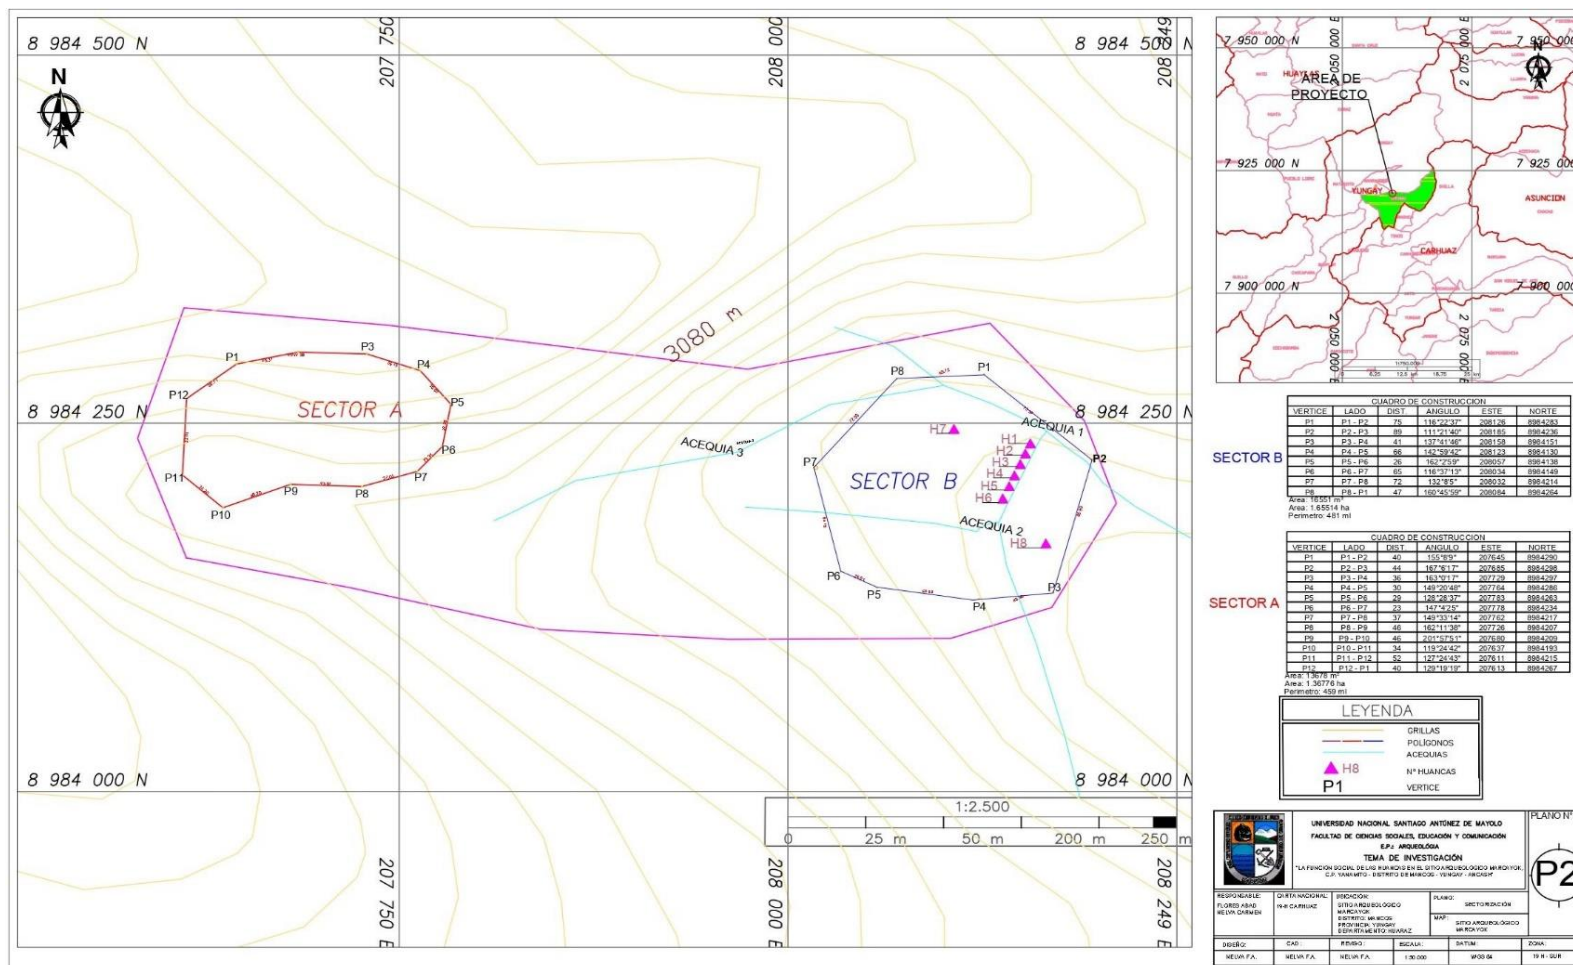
8 984 500 N

207 750

208 000

8 984 500 N

208 249

N

3080 m

P1

P3

P4

P12

P5

SECTOR A

P6

P11

P7

P9

P8

P10

8 984 250 N

ACEQUIA 3

P8

P1

ACEQUIA 1

H7

H1

H2

H3

H4

H5

H6

P2

P7

SECTOR B

ACEQUIA 2

H8

P6

P5

P4

P3

8 984 250 N

8 984 000 N

8 984 000 N

1:2.500

0 25 m 50 m 200 m 250 m

207 750 E

208 000 E

208 249 E

7 950 000 N

AREA DE PROYECTO

7 950 000

7 925 000 N

7 925 000

YUNGAY

ASUNCION

CARHUAZ

7 900 000 N

7 900 000

2 050 000

2 075 000

CUADRO DE CONSTRUCCION

| VERTICE | LADO | DIST | ANGULO | ESTE | NORTE |
|---|---|---|---|---|---|
| P1 | P1 - P2 | 75 | 116°22'37" | 208126 | 8984283 |
| P2 | P2 - P3 | 89 | 111°21'40" | 208185 | 8984236 |
| P3 | P3 - P4 | 41 | 137°41'46" | 208158 | 8984151 |
| P4 | P4 - P5 | 66 | 142°59'42" | 208123 | 8984130 |
| P5 | P5 - P6 | 26 | 162°25'9" | 208057 | 8984138 |
| P6 | P6 - P7 | 65 | 116°37'13" | 208034 | 8984149 |
| P7 | P7 - P8 | 72 | 132°8'5" | 208032 | 8984214 |
| P8 | P8 - P1 | 47 | 160°45'59" | 208084 | 8984264 |

SECTOR B

Area: 16551 m²
Area: 1.65514 ha
Perimetro: 481 ml

CUADRO DE CONSTRUCCION

| VERTICE | LADO | DIST | ANGULO | ESTE | NORTE |
|---|---|---|---|---|---|
| P1 | P1 - P2 | 40 | 155°8'9" | 207645 | 8984290 |
| P2 | P2 - P3 | 44 | 167°6'17" | 207685 | 8984298 |
| P3 | P3 - P4 | 36 | 163°0'17" | 207729 | 8984297 |
| P4 | P4 - P5 | 30 | 149°20'48" | 207764 | 8984286 |
| P5 | P5 - P6 | 29 | 128°28'37" | 207783 | 8984263 |
| P6 | P6 - P7 | 23 | 147°4'25" | 207778 | 8984234 |
| P7 | P7 - P8 | 37 | 149°33'14" | 207762 | 8984217 |
| P8 | P8 - P9 | 46 | 162°11'38" | 207726 | 8984207 |
| P9 | P9 - P10 | 46 | 201°57'51" | 207680 | 8984209 |
| P10 | P10 - P11 | 34 | 119°24'42" | 207637 | 8984193 |
| P11 | P11 - P12 | 52 | 127°24'43" | 207611 | 8984215 |
| P12 | P12 - P1 | 40 | 129°19'19" | 207613 | 8984267 |

SECTOR A

Area: 13678 m²
Area: 1.36776 ha
Perimetro: 459 ml

LEYENDA

GRILLAS
POLÍGONOS
ACEQUIAS
H8 N° HUANCAS
P1 VERTICE

UNIVERSIDAD NACIONAL SANTIAGO ANTÚNEZ DE MAYOLO
FACULTAD DE CIENCIAS SOCIALES, EDUCACIÓN Y COMUNICACIÓN
E.P.: ARQUEOLOGÍA
TEMA DE INVESTIGACIÓN
"LA FUNCIÓN SOCIAL DE LAS HUANCAS EN EL SITIO ARQUEOLÓGICO MARCAYOK, C.P. YANAMITO - DISTRITO DE MANCOS - YUNGAY - ANCASH"

PLANO N°

P2

RESPONSABLE: FLORES ABAD MELVA CARMEN
CARTA NACIONAL: 19-H CARHUAZ
UBICACIÓN: SITIO ARQUEOLÓGICO MARCAYOK DISTRITO: MANCOS PROVINCIA: YUNGAY DEPARTAMENTO: HUARAZ
PLANO: SECTORIZACIÓN
MAP: SITIO ARQUEOLÓGICO MARCAYOK

DISEÑO: MELVA F.A.
CAD: MELVA F.A.
REVISO: MELVA F.A.
ESCALA: 1:50.000
DATUM: WGS 84
ZONA: 18 - SUR